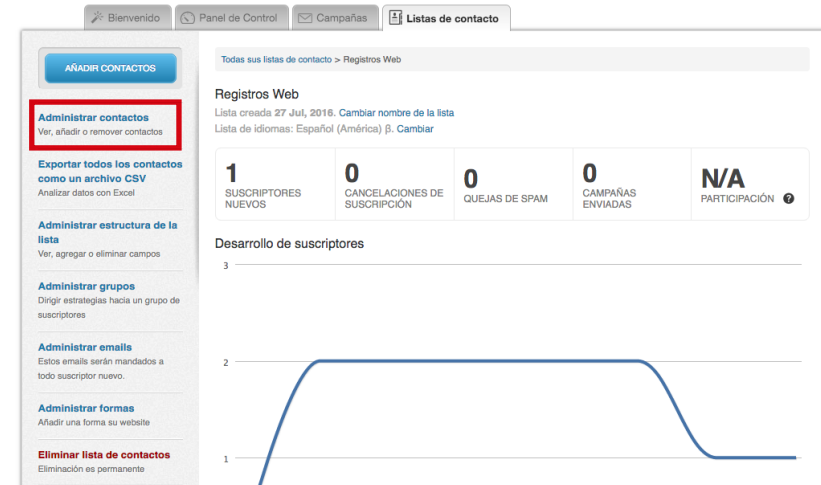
Bienvenido | Panel de Control | Campañas | Listas de contacto

AÑADIR CONTACTOS

Administrar contactos
Ver, añadir o remover contactos

Exportar todos los contactos como un archivo CSV
Analizar datos con Excel

Administrar estructura de la lista
Ver, agregar o eliminar campos

Administrar grupos
Dirigir estrategias hacia un grupo de suscriptores

Administrar emails
Estos emails serán mandados a todo suscriptor nuevo.

Administrar formas
Añadir una forma su website

Eliminar lista de contactos
Eliminación es permanente

Todas sus listas de contacto > Registros Web

Registros Web
Lista creada 27 Jul, 2016. Cambiar nombre de la lista
Lista de idiomas: Español (América) β. Cambiar

| 1 SUSCRIPTORES NUEVOS | 0 CANCELACIONES DE SUSCRIPCIÓN | 0 QUEJAS DE SPAM | 0 CAMPAÑAS ENVIADAS | N/A PARTICIPACIÓN ? |
|---|---|---|---|---|

Desarrollo de suscriptores

3
2
1